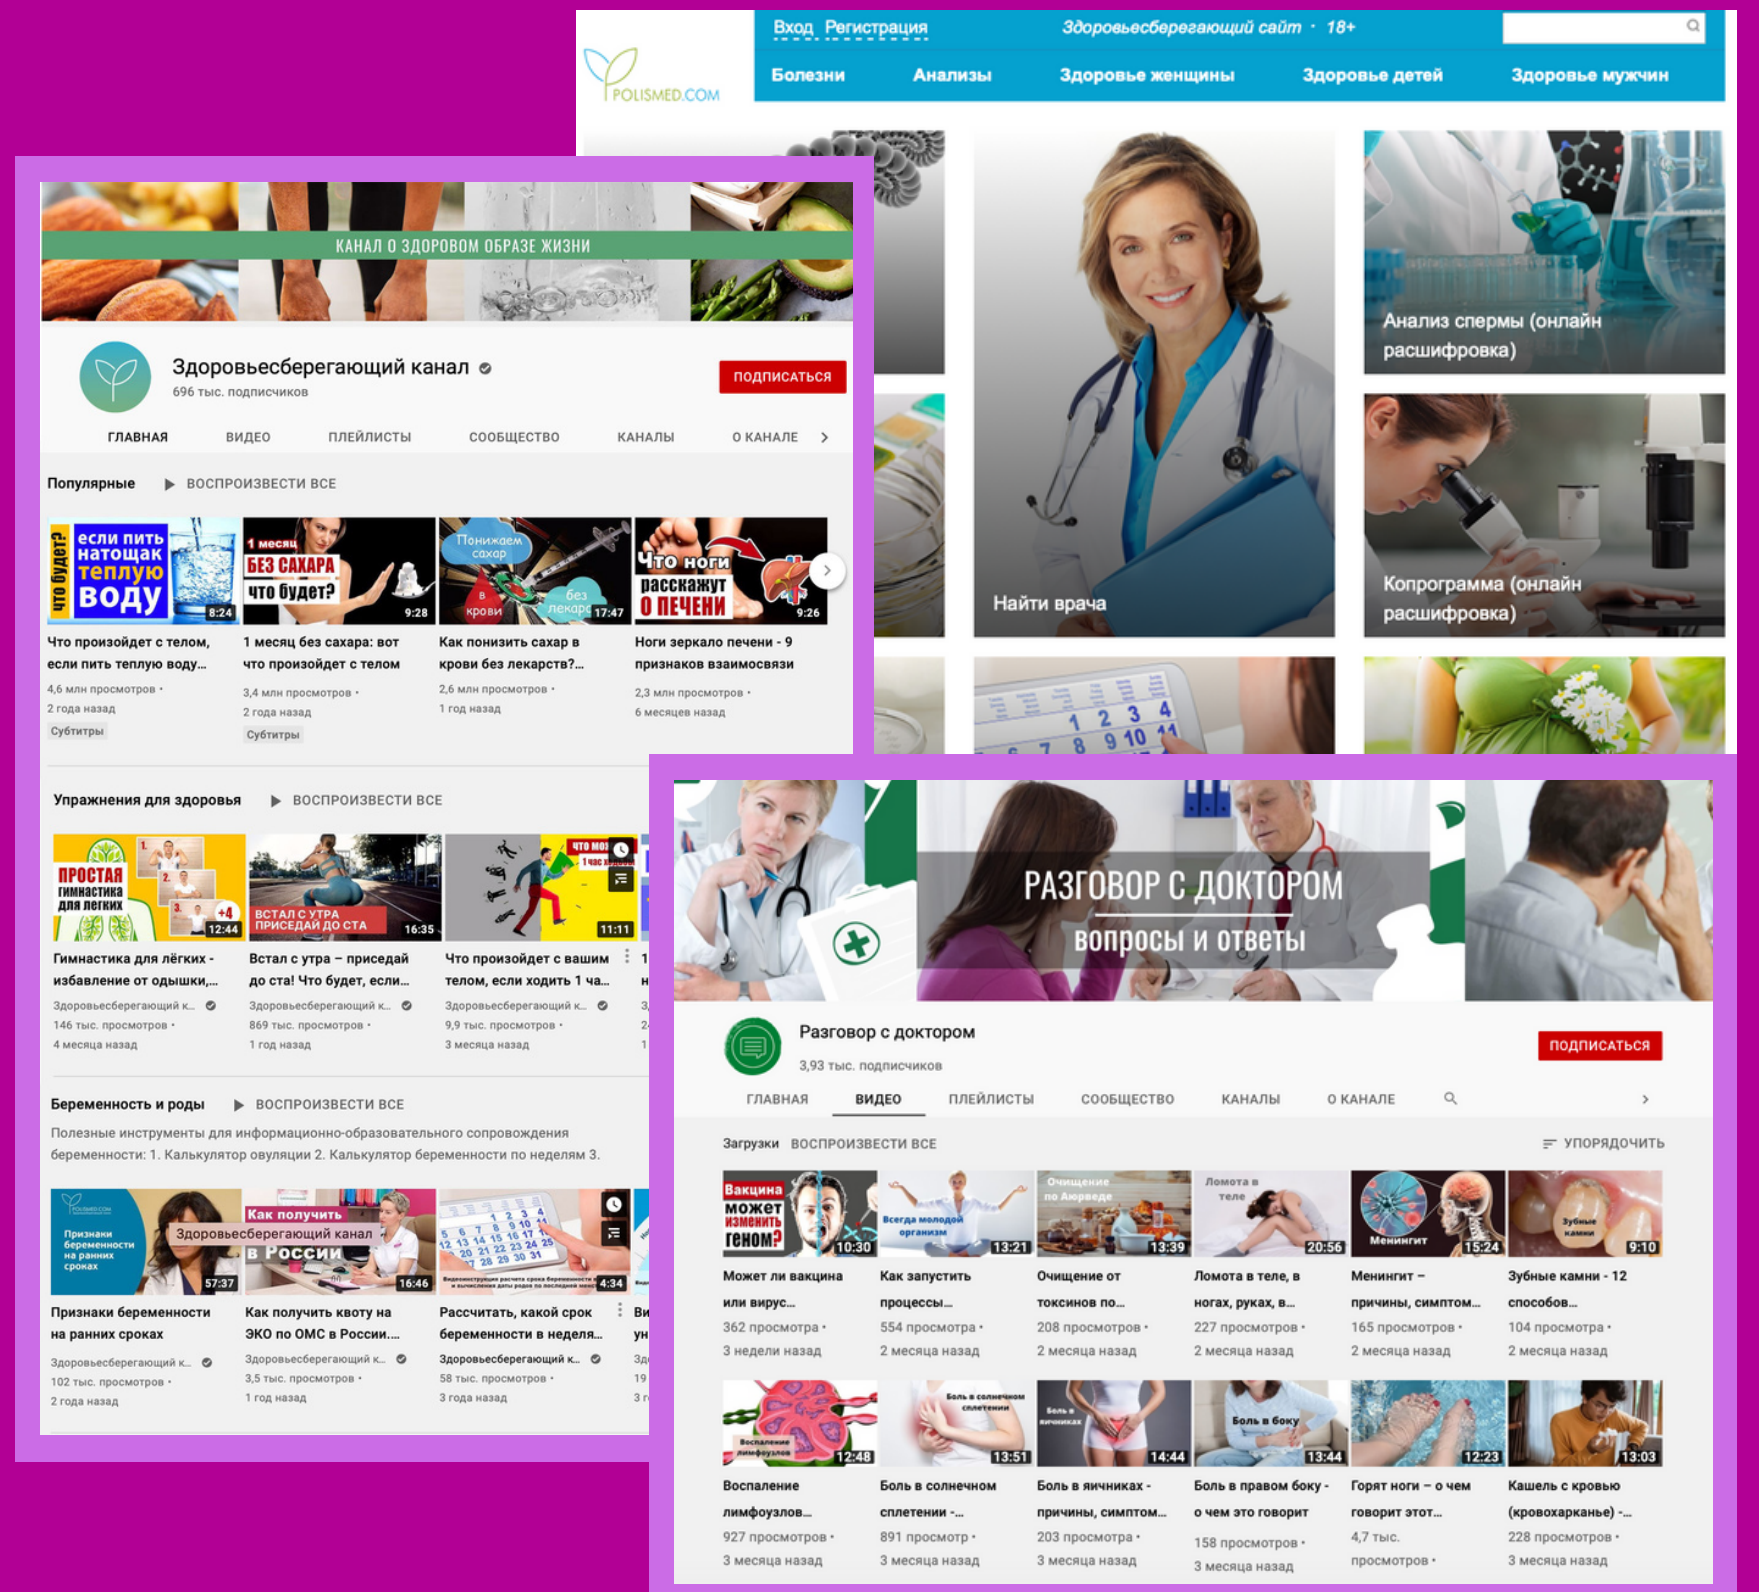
POLISMED.COM

Вход Регистрация Здоровьесберегающий сайт · 18+

Болезни Анализы Здоровье женщины Здоровье детей Здоровье мужчин

Анализ спермы (онлайн расшифровка)

Найти врача

Копрограмма (онлайн расшифровка)

КАНАЛ О ЗДОРОВОМ ОБРАЗЕ ЖИЗНИ

Здоровьесберегающий канал
696 тыс. подписчиков

ПОДПИСАТЬСЯ

ГЛАВНАЯ ВИДЕО ПЛЕЙЛИСТЫ СООБЩЕСТВО КАНАЛЫ О КАНАЛЕ

Популярные ▶ ВОСПРОИЗВЕСТИ ВСЕ

что будет? если пить натощак теплую воду 8:24
Что произойдет с телом, если пить теплую воду...
4,6 млн просмотров · 2 года назад
Субтитры

1 месяц БЕЗ САХАРА что будет? 9:28
1 месяц без сахара: вот что произойдет с телом
3,4 млн просмотров · 2 года назад
Субтитры

Понижаем сахар в крови без лекарств 17:47
Как понизить сахар в крови без лекарств?...
2,6 млн просмотров · 1 год назад

Что ноги расскажут О ПЕЧЕНИ 9:26
Ноги зеркало печени - 9 признаков взаимосвязи
2,3 млн просмотров · 6 месяцев назад

Упражнения для здоровья ▶ ВОСПРОИЗВЕСТИ ВСЕ

ПРОСТАЯ гимнастика для легких 12:44
Гимнастика для лёгких - избавление от одышки,...
Здоровьесберегающий к...
146 тыс. просмотров · 4 месяца назад

ВСТАЛ С УТРА ПРИСЕДАЙ ДО СТА 16:35
Встал с утра – приседай до ста! Что будет, если...
Здоровьесберегающий к...
869 тыс. просмотров · 1 год назад

что мо... 1 час ходьбы 11:11
Что произойдет с вашим телом, если ходить 1 ча...
Здоровьесберегающий к...
9,9 тыс. просмотров · 3 месяца назад

Беременность и роды ▶ ВОСПРОИЗВЕСТИ ВСЕ
Полезные инструменты для информационно-образовательного сопровождения беременности: 1. Калькулятор овуляции 2. Калькулятор беременности по неделям 3.

Признаки беременности на ранних сроках 57:37
Признаки беременности на ранних сроках
Здоровьесберегающий к...
102 тыс. просмотров · 2 года назад

Как получить Здоровьесберегающий канал в России 16:46
Как получить квоту на ЭКО по ОМС в России....
Здоровьесберегающий к...
3,5 тыс. просмотров · 1 год назад

4:34
Рассчитать, какой срок беременности в неделя...
Здоровьесберегающий к...
58 тыс. просмотров · 3 года назад

РАЗГОВОР С ДОКТОРОМ
вопросы и ответы

Разговор с доктором
3,93 тыс. подписчиков

ПОДПИСАТЬСЯ

ГЛАВНАЯ ВИДЕО ПЛЕЙЛИСТЫ СООБЩЕСТВО КАНАЛЫ О КАНАЛЕ

Загрузки ВОСПРОИЗВЕСТИ ВСЕ УПОРЯДОЧИТЬ

Вакцина может изменить геном? 10:30
Может ли вакцина или вирус...
362 просмотра · 3 недели назад

Всегда молодой организм 13:21
Как запустить процессы...
554 просмотра · 2 месяца назад

Очищение по Аюрведе 13:39
Очищение от токсинов по...
208 просмотров · 2 месяца назад

Ломота в теле 20:56
Ломота в теле, в ногах, руках, в...
227 просмотров · 2 месяца назад

Менингит 15:24
Менингит – причины, симптом...
165 просмотров · 2 месяца назад

Зубные камни 9:10
Зубные камни - 12 способов...
104 просмотра · 2 месяца назад

Воспаление лимфоузлов 12:48
Воспаление лимфоузлов...
927 просмотров · 3 месяца назад

Боль в солнечном сплетении 13:51
Боль в солнечном сплетении -...
891 просмотр · 3 месяца назад

Боль в яичниках 14:44
Боль в яичниках - причины, симптом...
203 просмотра · 3 месяца назад

Боль в боку 13:44
Боль в правом боку - о чем это говорит
158 просмотров · 3 месяца назад

12:23
Горят ноги – о чем говорит этот...
4,7 тыс. просмотров ·

13:03
Кашель с кровью (кровохарканье) -...
228 просмотров · 3 месяца назад